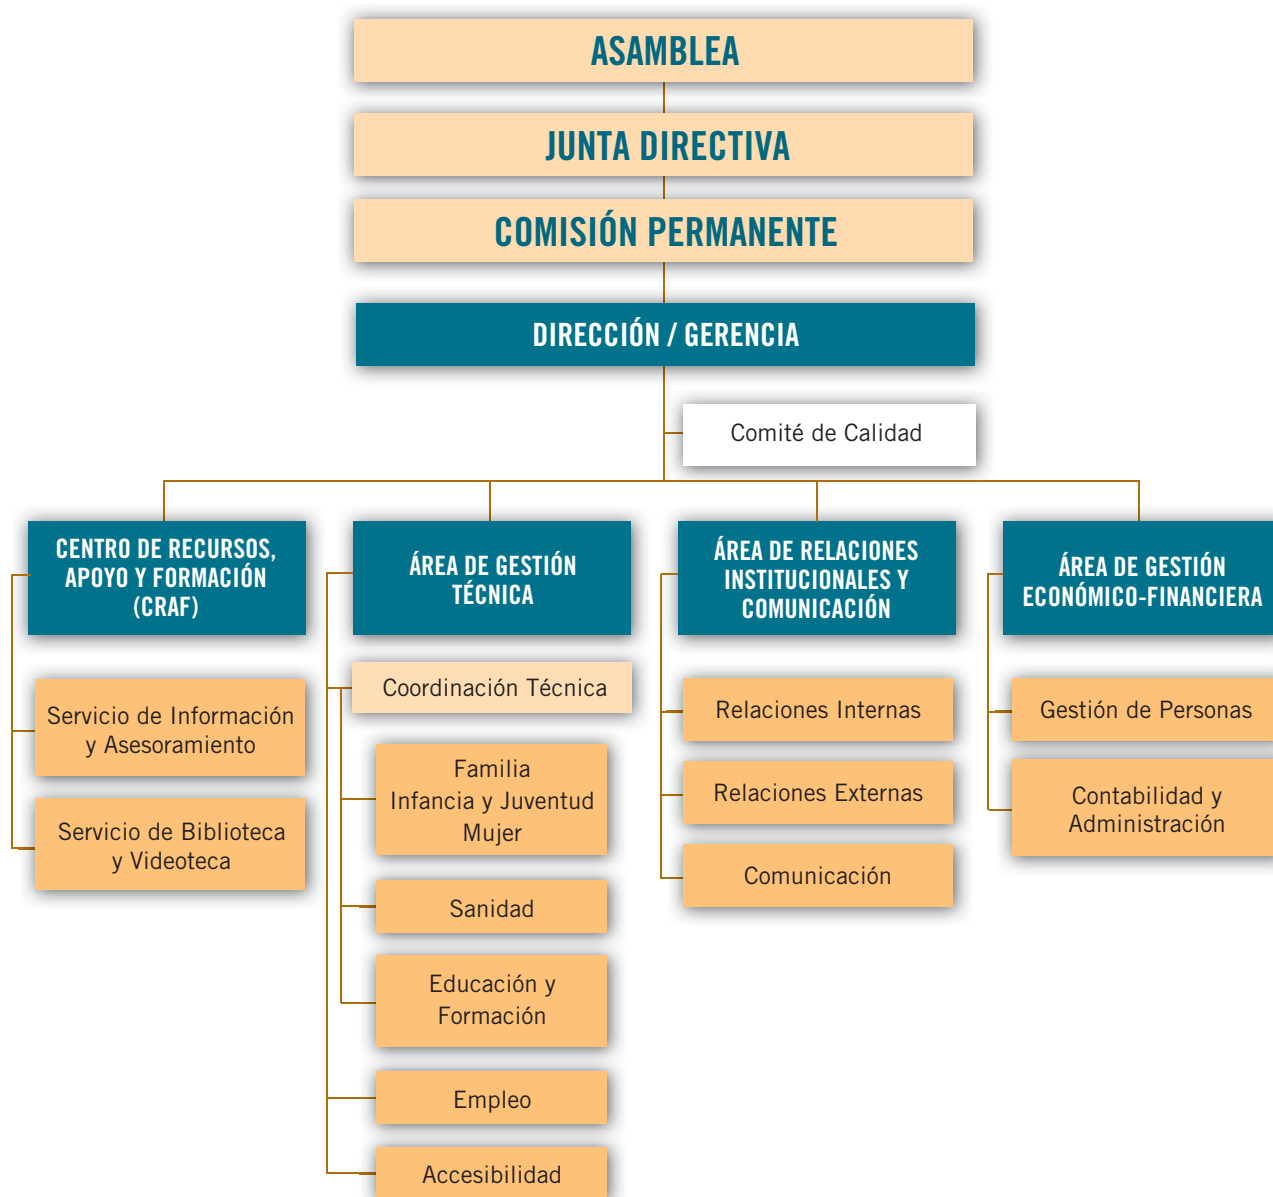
ASAMBLEA

JUNTA DIRECTIVA

COMISIÓN PERMANENTE

DIRECCIÓN / GERENCIA

Comité de Calidad

CENTRO DE RECURSOS, APOYO Y FORMACIÓN (CRAF)

Servicio de Información y Asesoramiento

Servicio de Biblioteca y Videoteca

ÁREA DE GESTIÓN TÉCNICA

Coordinación Técnica

Familia Infancia y Juventud Mujer

Sanidad

Educación y Formación

Empleo

Accesibilidad

ÁREA DE RELACIONES INSTITUCIONALES Y COMUNICACIÓN

Relaciones Internas

Relaciones Externas

Comunicación

ÁREA DE GESTIÓN ECONÓMICO-FINANCIERA

Gestión de Personas

Contabilidad y Administración